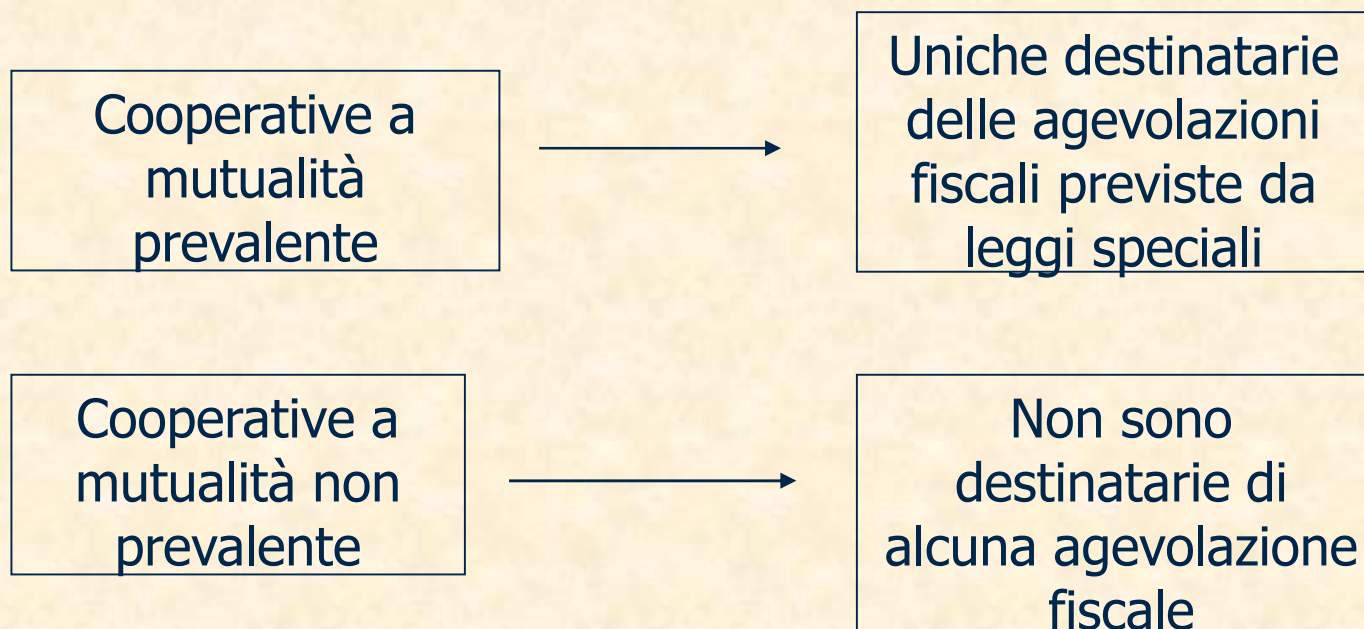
Cooperative a mutualità prevalente

Uniche destinatarie delle agevolazioni fiscali previste da leggi speciali

Cooperative a mutualità non prevalente

Non sono destinatarie di alcuna agevolazione fiscale